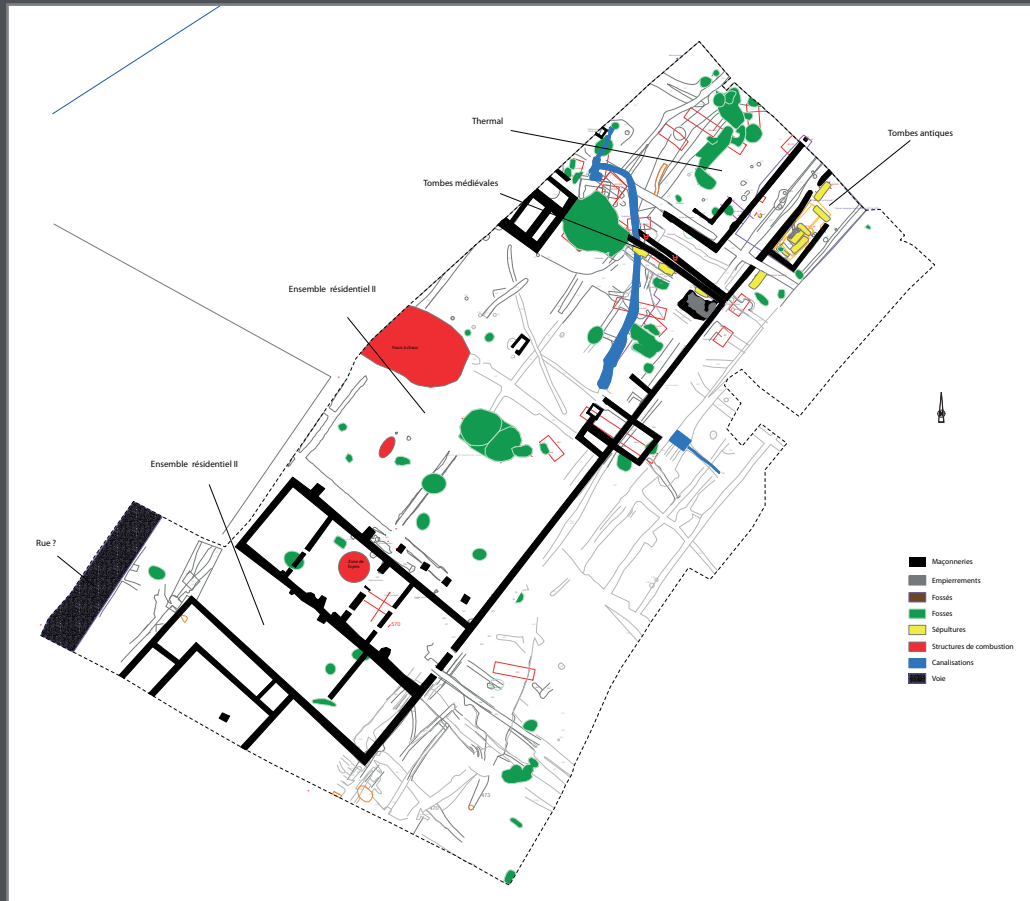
Thermal

Tombes antiques

Tombes médiévales

Ensemble résidentiel II

Fours à chaux

Ensemble résidentiel II

Four de tuiles

Rue ?

570

Maçonneries
Empierrements
Fossés
Fosses
Sépultures
Structures de combustion
Canalisations
Voie